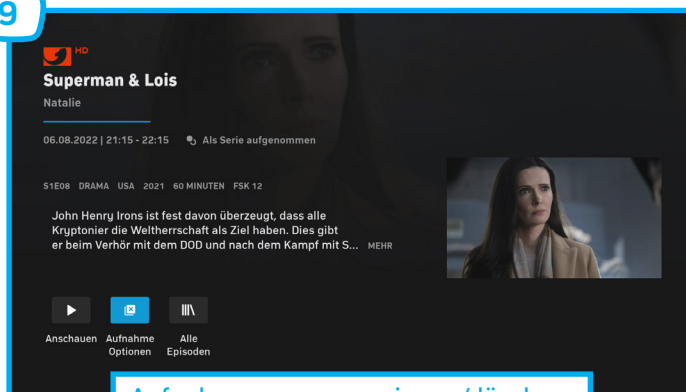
9

HD

Superman & Lois

Natalie

06.08.2022 | 21:15 - 22:15 Als Serie aufgenommen

S1E08 DRAMA USA 2021 60 MINUTEN FSK 12

John Henry Irons ist fest davon überzeugt, dass alle Kryptonier die Weltherrschaft als Ziel haben. Dies gibt er beim Verhör mit dem DOD und nach dem Kampf mit S... MEHR

Anschauen Aufnahme Optionen Alle Episoden

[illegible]